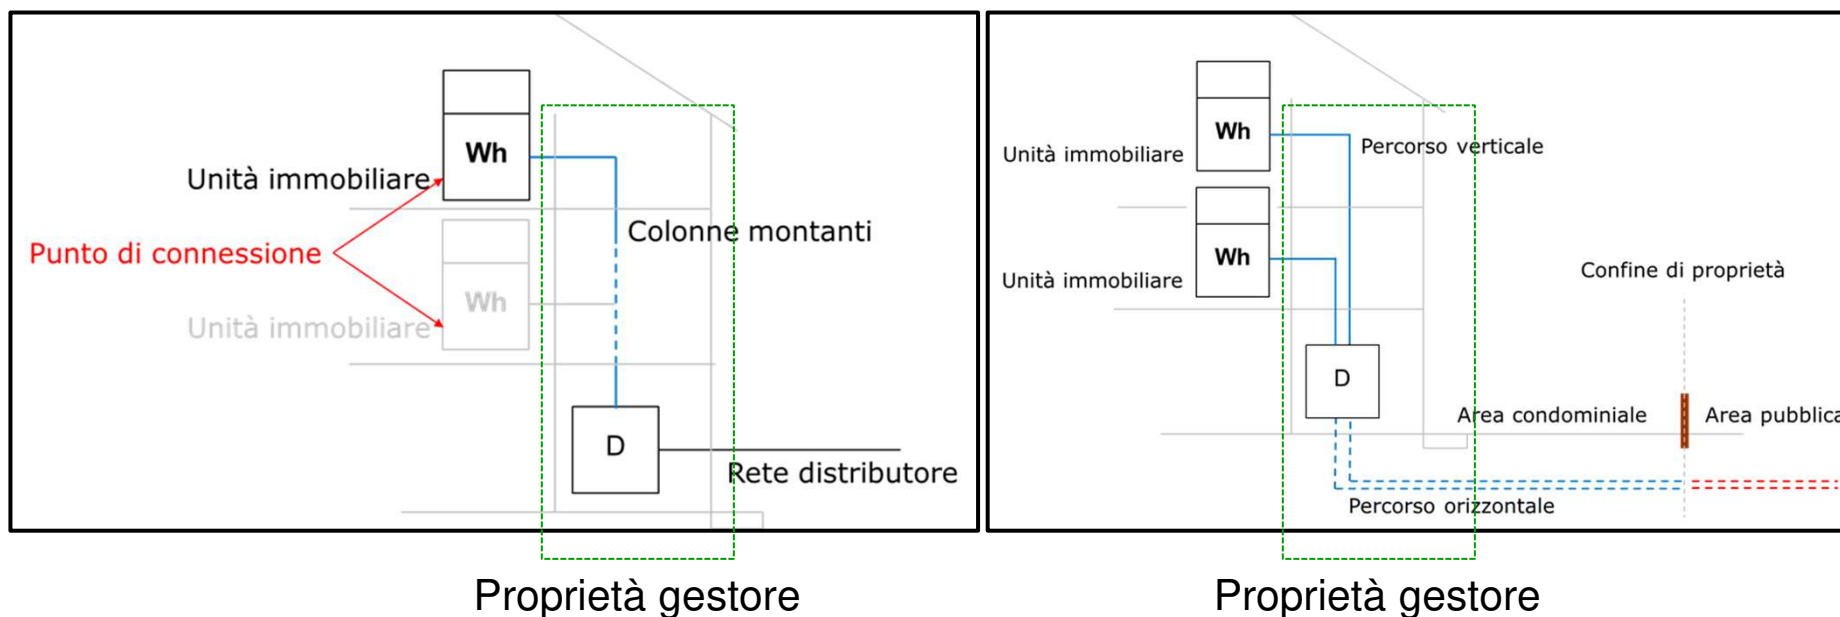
Wh
Unità immobiliare
Punto di connessione
Colonne montanti
Wh
Unità immobiliare
D
Rete distributore

Proprietà gestore

Wh
Unità immobiliare
Percorso verticale
Wh
Unità immobiliare
Confine di proprietà
D
Area condominiale
Area pubblica
Percorso orizzontale

Proprietà gestore